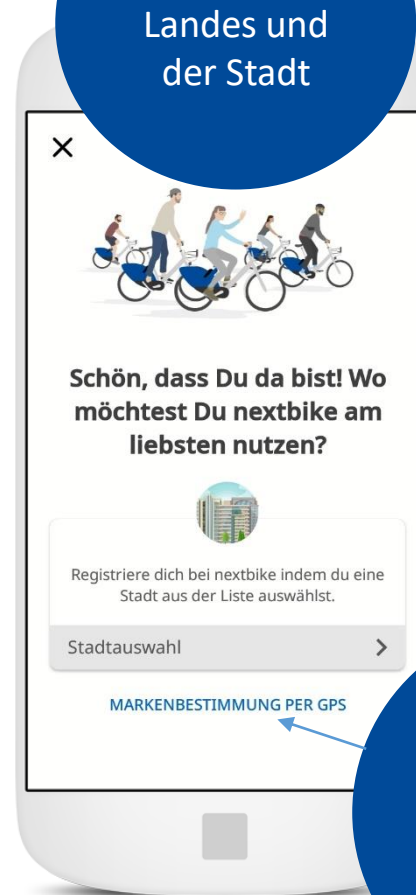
Landes und der Stadt

×

Schön, dass Du da bist! Wo möchtest Du nextbike am liebsten nutzen?

Registriere dich bei nextbike indem du eine Stadt aus der Liste auswählst.

Stadtauswahl >

MARKENBESTIMMUNG PER GPS